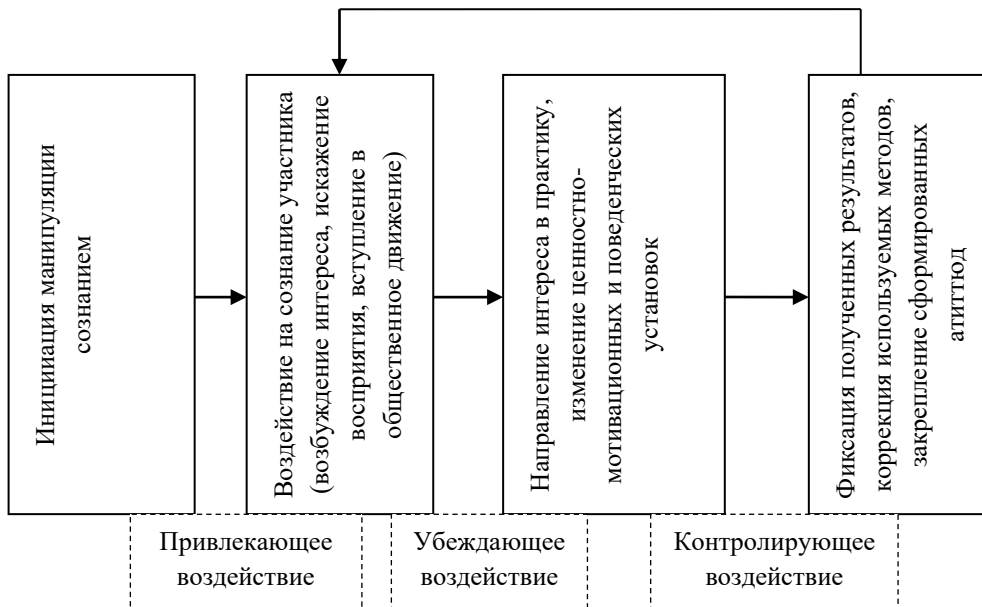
Инициация манипуляции сознанием

Воздействие на сознание участника (возбуждение интереса, искажение восприятия, вступление в общественное движение)

Направление интереса в практику, изменение ценностно-мотивационных и поведенческих установок

Фиксация полученных результатов, коррекция используемых методов, закрепление сформированных аттитюд

Привлекающее воздействие

Убеждающее воздействие

Контролирующее воздействие